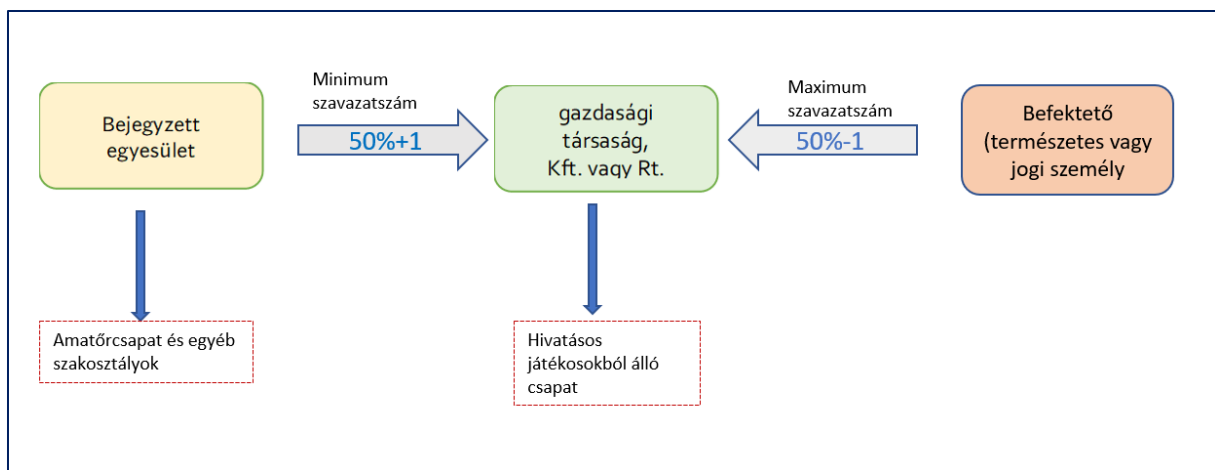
Bejegyzett egyesület

Minimum szavazatszám

50%+1

gazdasági társaság, Kft. vagy Rt.

Maximum szavazatszám

50%-1

Befektető (természetes vagy jogi személy

Amatőrcsapat és egyéb szakosztályok

Hivatásos játékosokból álló csapat